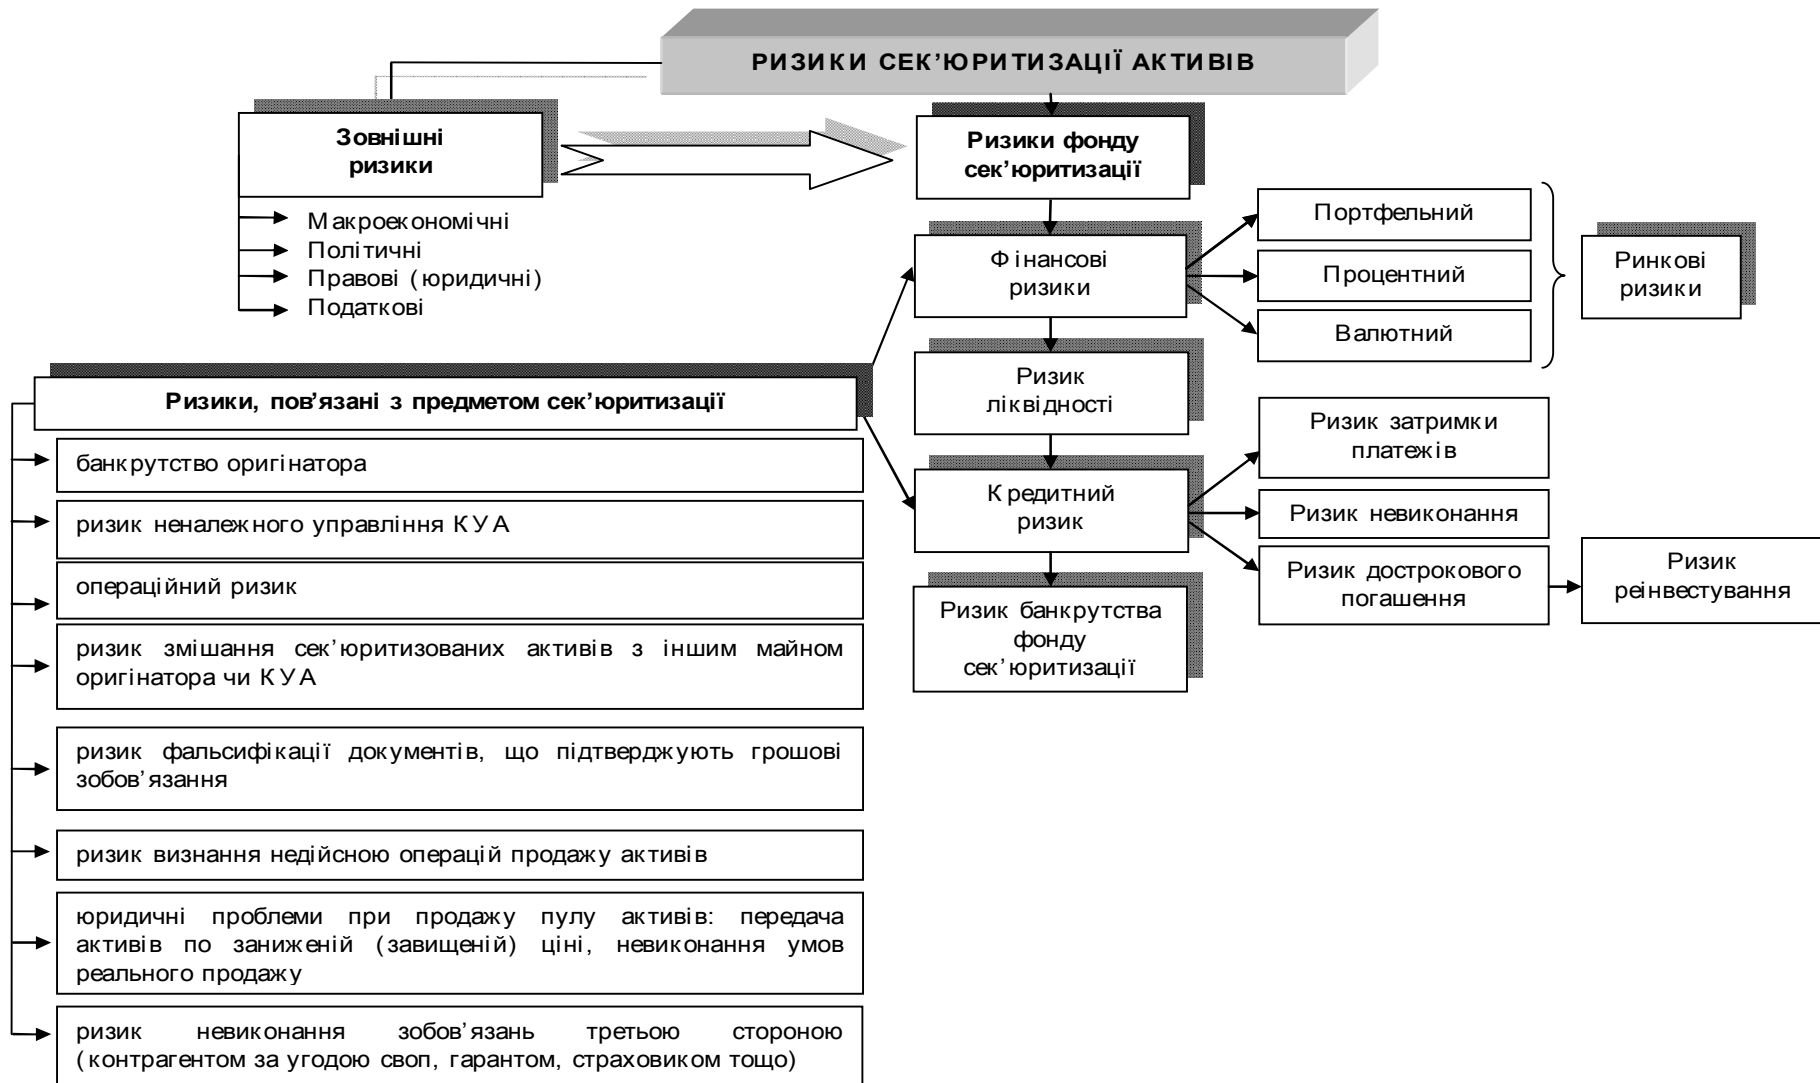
РИЗИКИ СЕК'ЮРИТИЗАЦІЇ АКТИВІВ

Зовнішні ризики

Макроекономічні
Політичні
Правові (юридичні)
Податкові

Ризики фонду сек'юритизації

Фінансові ризики

Портфельний

Процентний

Валютний

Ринкові ризики

Ризик ліквідності

Кредитний ризик

Ризик затримки платежів

Ризик невиконання

Ризик дострокового погашення

Ризик реінвестування

Ризик банкрутства фонду сек'юритизації

Ризики, пов'язані з предметом сек'юритизації

банкрутство оригінатора

ризик неналежного управління КУА

операційний ризик

ризик змішання сек'юритизованих активів з іншим майном оригінатора чи КУА

ризик фальсифікації документів, що підтверджують грошові зобов'язання

ризик визнання недійсною операцій продажу активів

юридичні проблеми при продажу пулу активів: передача активів по заниженій (завищеній) ціні, невиконання умов реального продажу

ризик невиконання зобов'язань третьою стороною (контрагентом за угодою своп, гарантом, страховиком тощо)